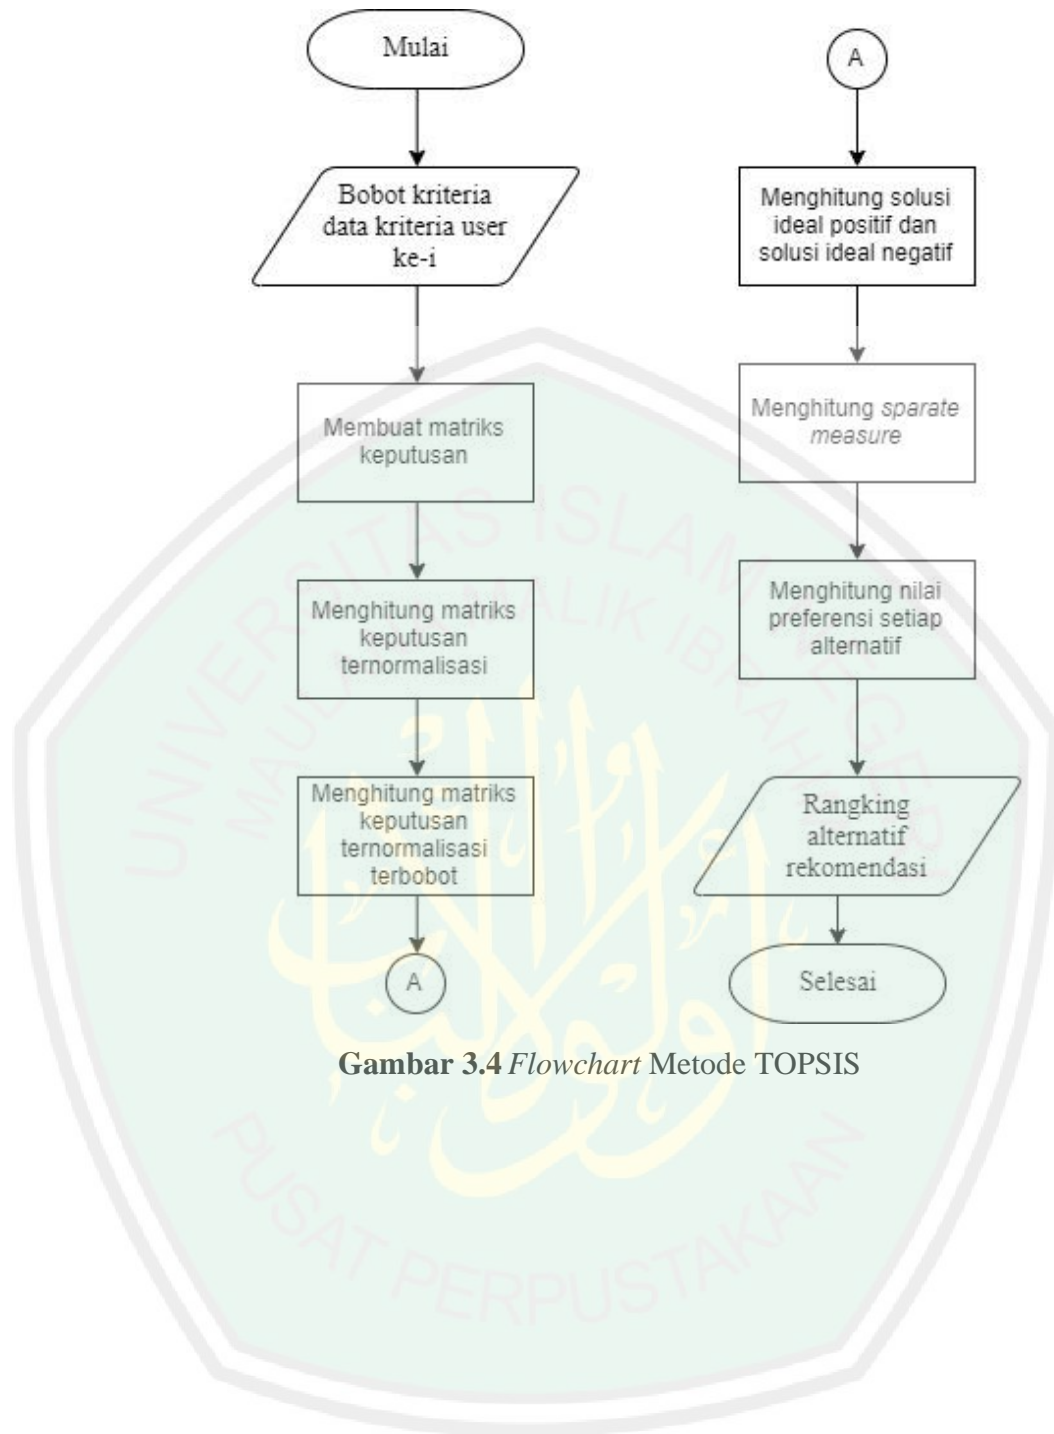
Mulai

Bobot kriteria data kriteria user ke-i

Membuat matriks keputusan

Menghitung matriks keputusan ternormalisasi

Menghitung matriks keputusan ternormalisasi terbobot

A

A

Menghitung solusi ideal positif dan solusi ideal negatif

Menghitung sparate measure

Menghitung nilai preferensi setiap alternatif

Rangking alternatif rekomendasi

Selesai

Gambar 3.4 Flowchart Metode TOPSIS

UNIVERSITAS ISLAM NEGERI MAULANA MALIK IBRAHIM

PUSAT PERPUSTAKAAN